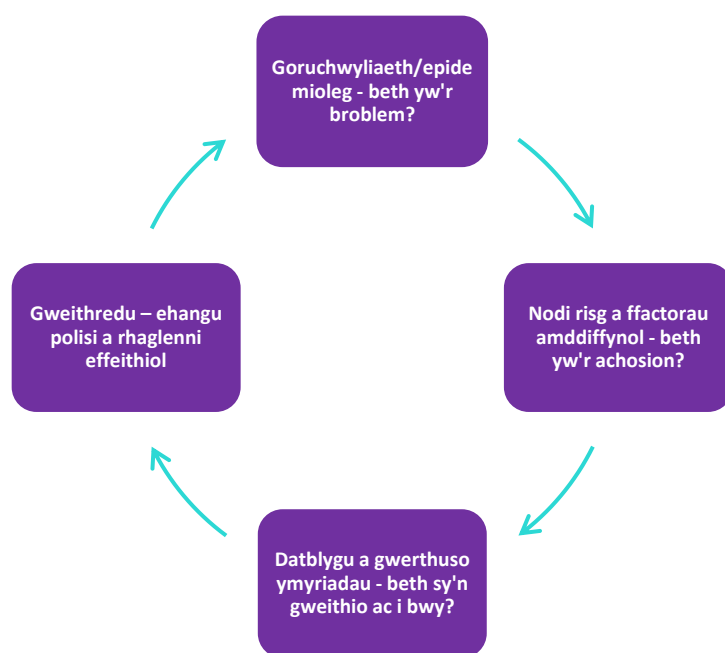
Goruchwyliaeth/epidemioleg - beth yw'r broblem?

Nodi risg a ffactorau amddiffynol - beth yw'r achosion?

Datblygu a gwerthuso ymyriadau - beth sy'n gweithio ac i bwy?

Gweithredu – ehangu polisi a rhaglenni effeithiol